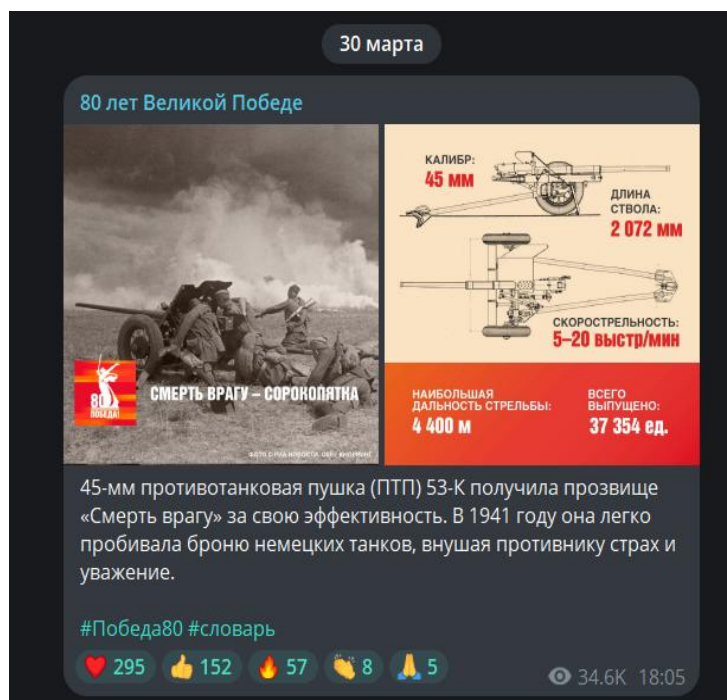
30 марта

80 лет Великой Победе

80 ПОБЕДА!

СМЕРТЬ ВРАГУ – СОРОКОПЯТКА

ФОТО: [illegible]

КАЛИБР:
45 ММ

ДЛИНА СТВОЛА:
2 072 ММ

СКОРОСТРЕЛЬНОСТЬ:
5–20 ВЫСТР/МИН

НАИБОЛЬШАЯ ДАЛЬНОСТЬ СТРЕЛЬБЫ:
4 400 М

ВСЕГО ВЫПУЩЕНО:
37 354 ЕД.

45-мм противотанковая пушка (ПТП) 53-К получила прозвище «Смерть врагу» за свою эффективность. В 1941 году она легко пробивала броню немецких танков, внушая противнику страх и уважение.

#Победа80 #словарь

❤️ 295 👍 152 🔥 57 👏 8 🙏 5

34.6K 18:05